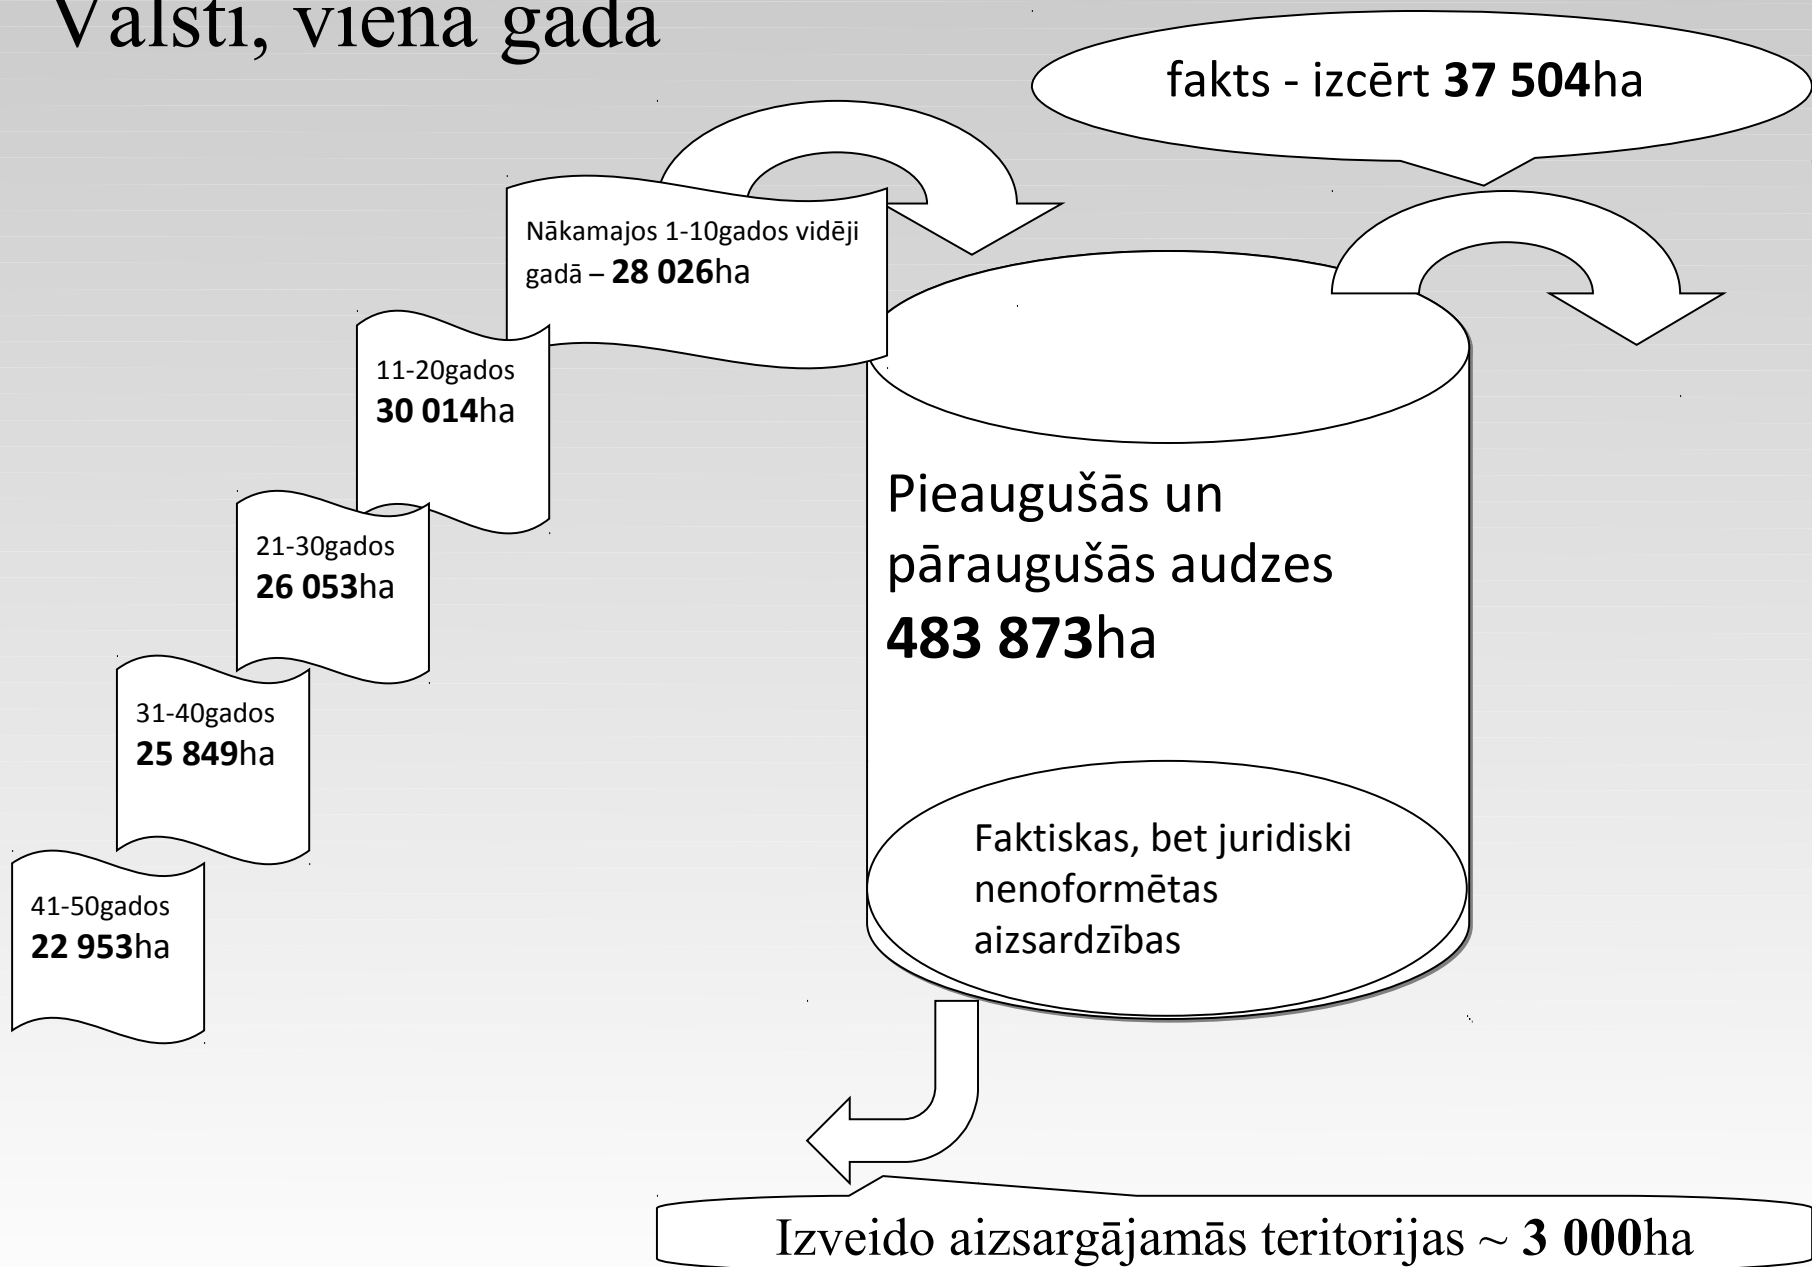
Valstī, vienā gadā

fakts - izcērt **37 504**ha

Nākamajos 1-10gados vidēji gadā – **28 026**ha

11-20gados
**30 014**ha

21-30gados
**26 053**ha

31-40gados
**25 849**ha

41-50gados
**22 953**ha

Pieaugušās un pāraugušās audzes
**483 873**ha

Faktiskas, bet juridiski nenoformētas aizsardzības

Izveido aizsargājamās teritorijas ~ **3 000**ha